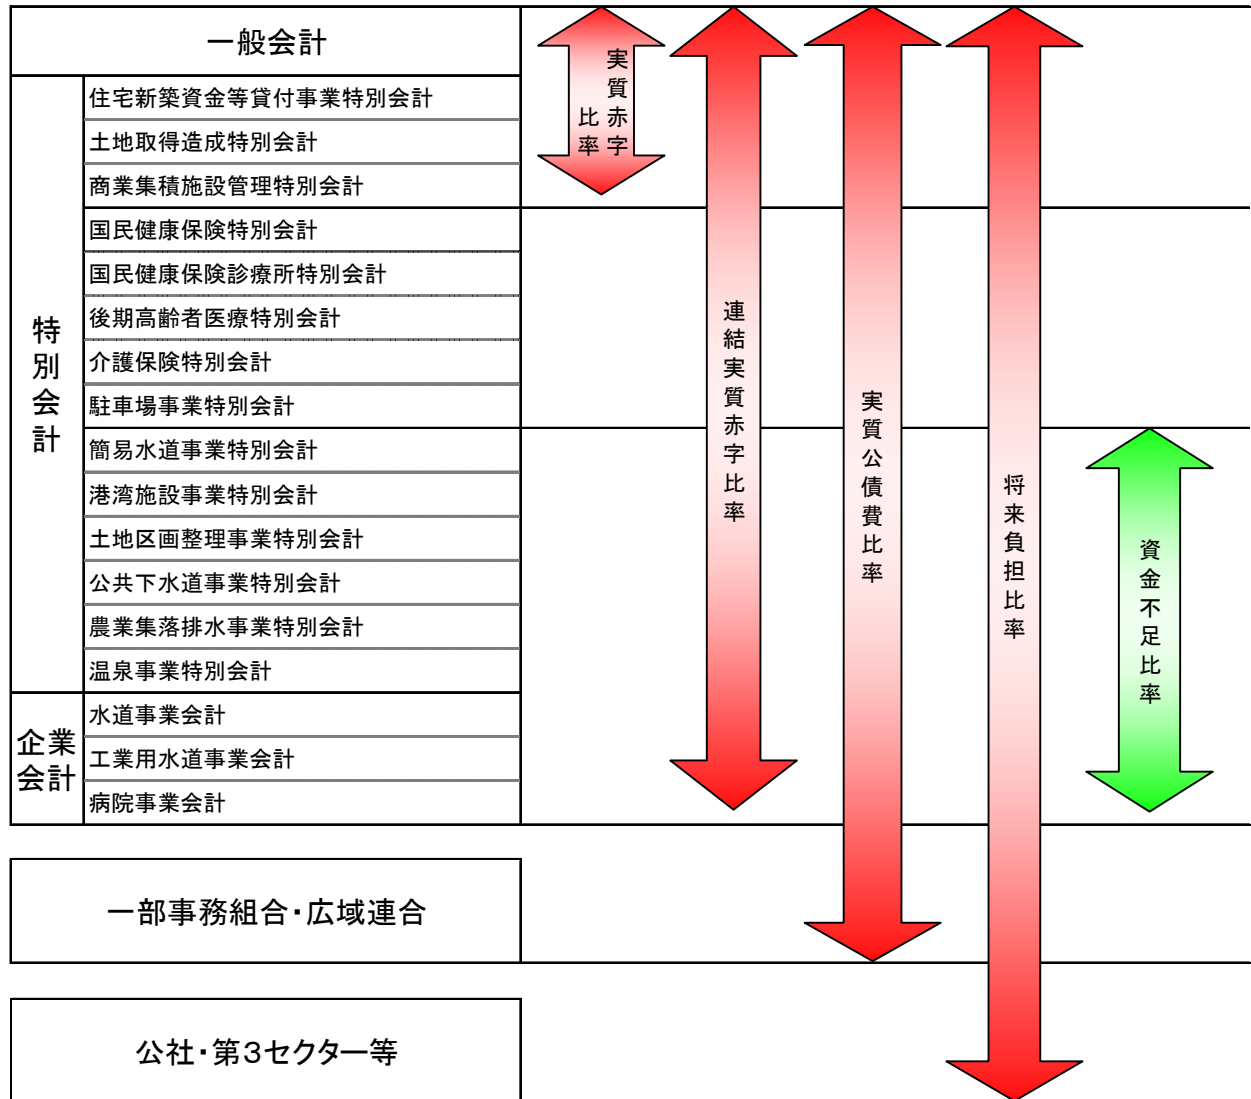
一般会計

特別会計

住宅新築資金等貸付事業特別会計

土地取得造成特別会計

商業集積施設管理特別会計

国民健康保険特別会計

国民健康保険診療所特別会計

後期高齢者医療特別会計

介護保険特別会計

駐車場事業特別会計

簡易水道事業特別会計

港湾施設事業特別会計

土地区画整理事業特別会計

公共下水道事業特別会計

農業集落排水事業特別会計

温泉事業特別会計

企業会計

水道事業会計

工業用水道事業会計

病院事業会計

一部事務組合・広域連合

公社・第3セクター等

実質赤字比率

連結実質赤字比率

実質公債費比率

将来負担比率

資金不足比率